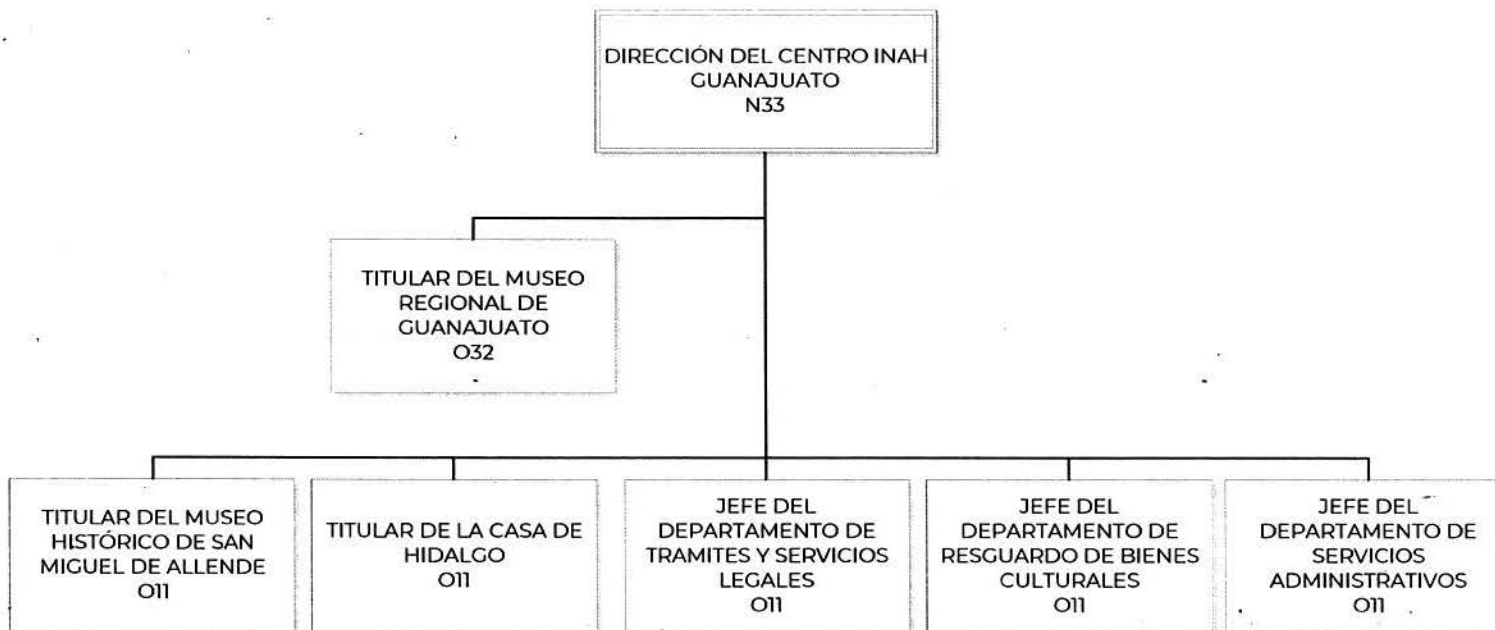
DIRECCIÓN DEL CENTRO INAH GUANAJUATO
N33

TITULAR DEL MUSEO REGIONAL DE GUANAJUATO
O32

TITULAR DEL MUSEO HISTÓRICO DE SAN MIGUEL DE ALLENDE
O11

TITULAR DE LA CASA DE HIDALGO
O11

JEFE DEL DEPARTAMENTO DE TRAMITES Y SERVICIOS LEGALES
O11

JEFE DEL DEPARTAMENTO DE RESGUARDO DE BIENES CULTURALES
O11

JEFE DEL DEPARTAMENTO DE SERVICIOS ADMINISTRATIVOS
O11